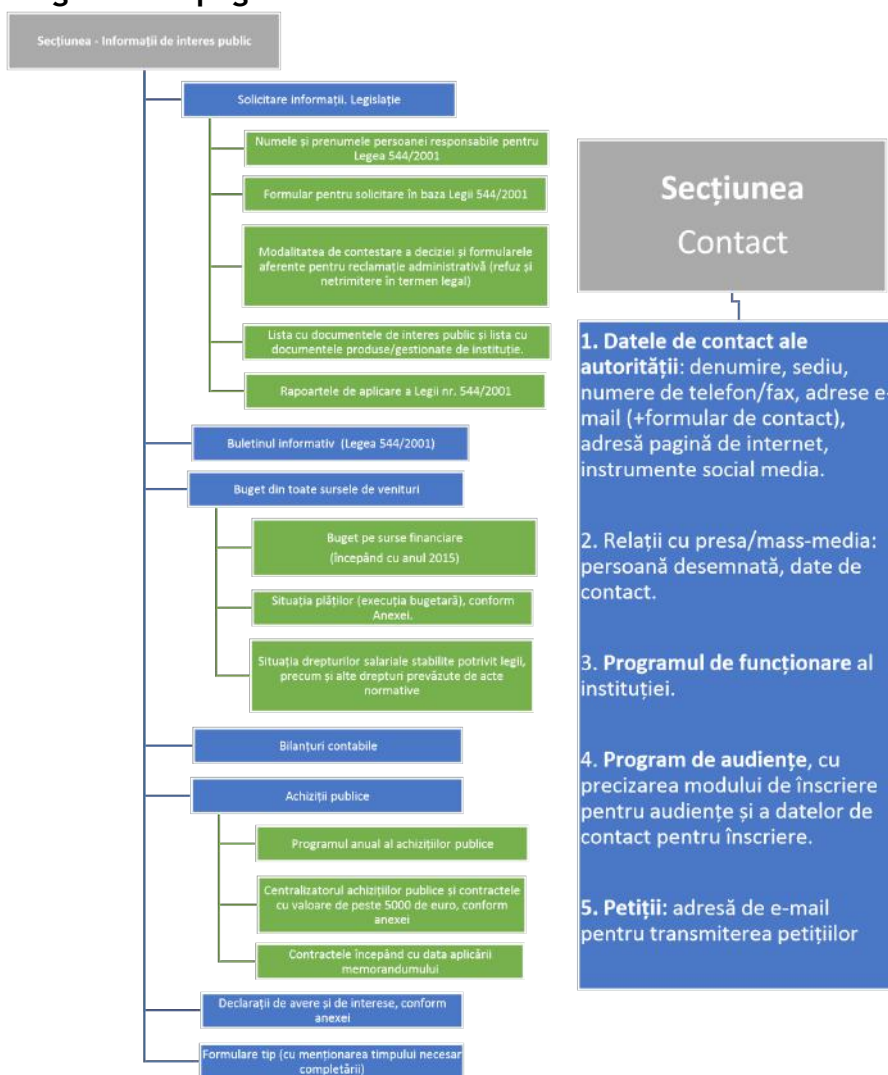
Secțiunea - Informații de interes public

Solicitare informații. Legislație

Numele și prenumele persoanei responsabile pentru Legea 544/2001

Formular pentru solicitare în baza Legii 544/2001

Modalitatea de contestare a deciziei și formularele aferente pentru reclamație administrativă (refuz și netrimitere în termen legal)

Lista cu documentele de interes public și lista cu documentele produse/gestionate de instituție.

Rapoartele de aplicare a Legii nr. 544/2001

Buletinul informativ (Legea 544/2001)

Buget din toate sursele de venituri

Buget pe surse financiare (începând cu anul 2015)

Situația plăților (execuția bugetară), conform Anexei.

Situația drepturilor salariale stabilite potrivit legii, precum și alte drepturi prevăzute de acte normative

Bilanțuri contabile

Achiziții publice

Programul anual al achizițiilor publice

Centralizatorul achizițiilor publice și contractele cu valoare de peste 5000 de euro, conform anexei

Contractele începând cu data aplicării memorandumului

Declarații de avere și de interese, conform anexei

Formulare tip (cu menționarea timpului necesar completării)

Secțiunea
Contact

1. Datele de contact ale autorității: denumire, sediu, numere de telefon/fax, adrese e-mail (+formular de contact), adresă pagină de internet, instrumente social media.

2. Relații cu presa/mass-media: persoană desemnată, date de contact.

3. Programul de funcționare al instituției.

4. Program de audiențe, cu precizarea modului de înscriere pentru audiențe și a datelor de contact pentru înscriere.

5. Petiții: adresă de e-mail pentru transmiterea petițiilor